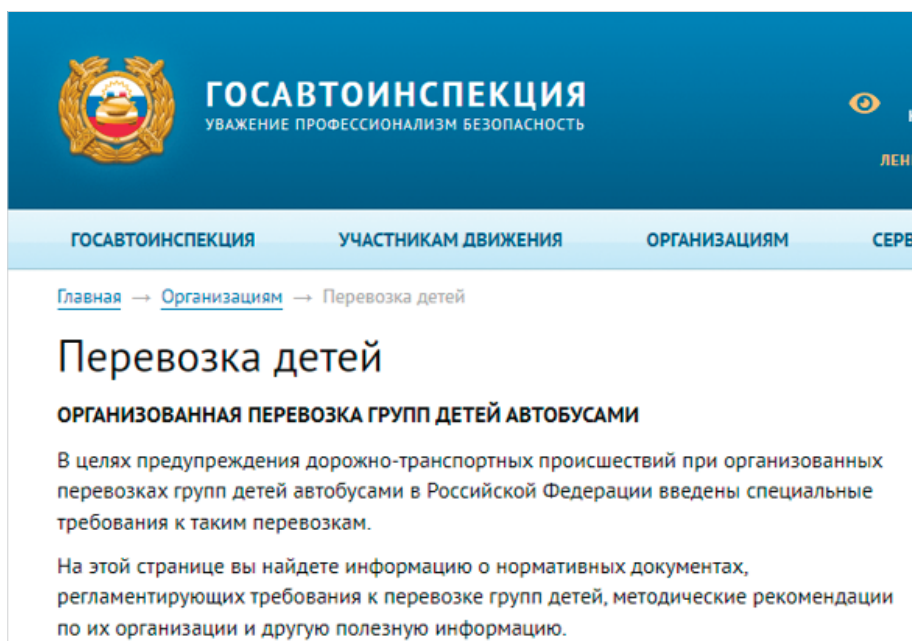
ГОСАВТОИНСПЕКЦИЯ
УВАЖЕНИЕ ПРОФЕССИОНАЛИЗМ БЕЗОПАСНОСТЬ

ЛЕН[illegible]

ГОСАВТОИНСПЕКЦИЯ УЧАСТНИКАМ ДВИЖЕНИЯ ОРГАНИЗАЦИЯМ СЕР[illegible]

Главная → Организациям → Перевозка детей

Перевозка детей

ОРГАНИЗОВАННАЯ ПЕРЕВОЗКА ГРУПП ДЕТЕЙ АВТОБУСАМИ

В целях предупреждения дорожно-транспортных происшествий при организованных перевозках групп детей автобусами в Российской Федерации введены специальные требования к таким перевозкам.

На этой странице вы найдете информацию о нормативных документах, регламентирующих требования к перевозке групп детей, методические рекомендации по их организации и другую полезную информацию.